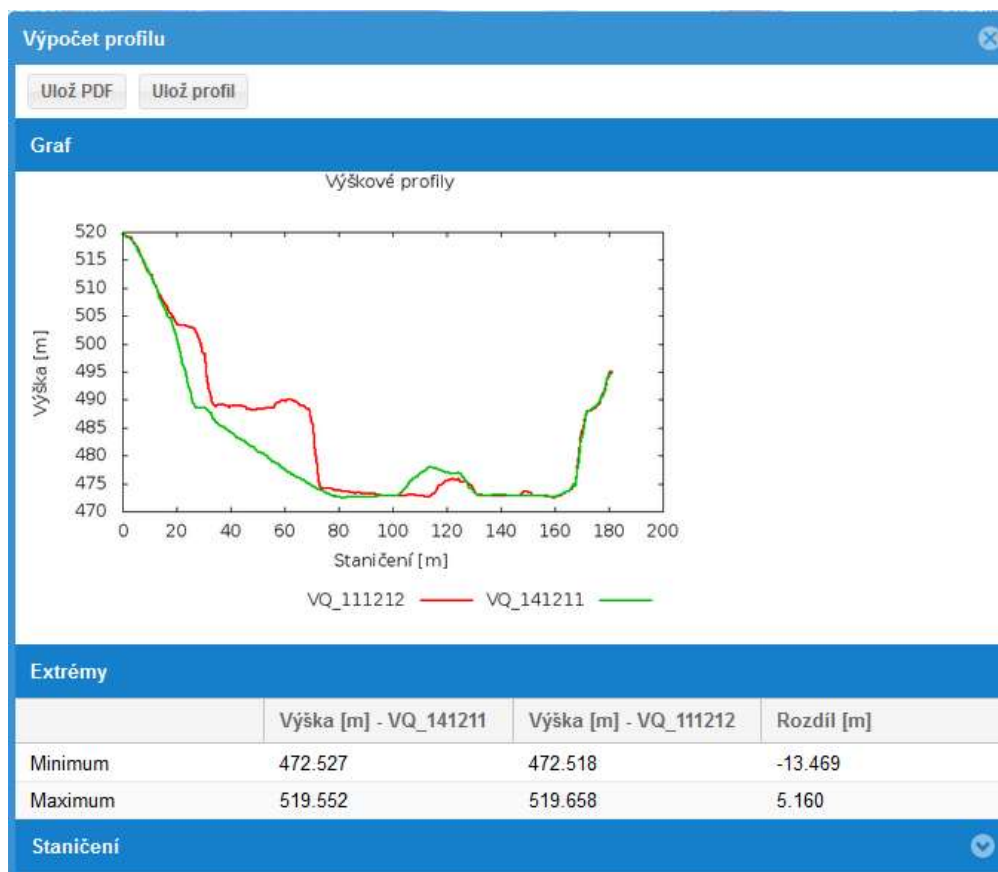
Výpočet profilu

Ulož PDF

Ulož profil

Graf

Výškové profily

Výška [m]

520
515
510
505
500
495
490
485
480
475
470

0 20 40 60 80 100 120 140 160 180 200

Staničení [m]

VQ_111212 VQ_141211

Extrémy

| | Výška [m] - VQ_141211 | Výška [m] - VQ_111212 | Rozdíl [m] |
|---|---|---|---|
| Minimum | 472.527 | 472.518 | -13.469 |
| Maximum | 519.552 | 519.658 | 5.160 |

Staničení